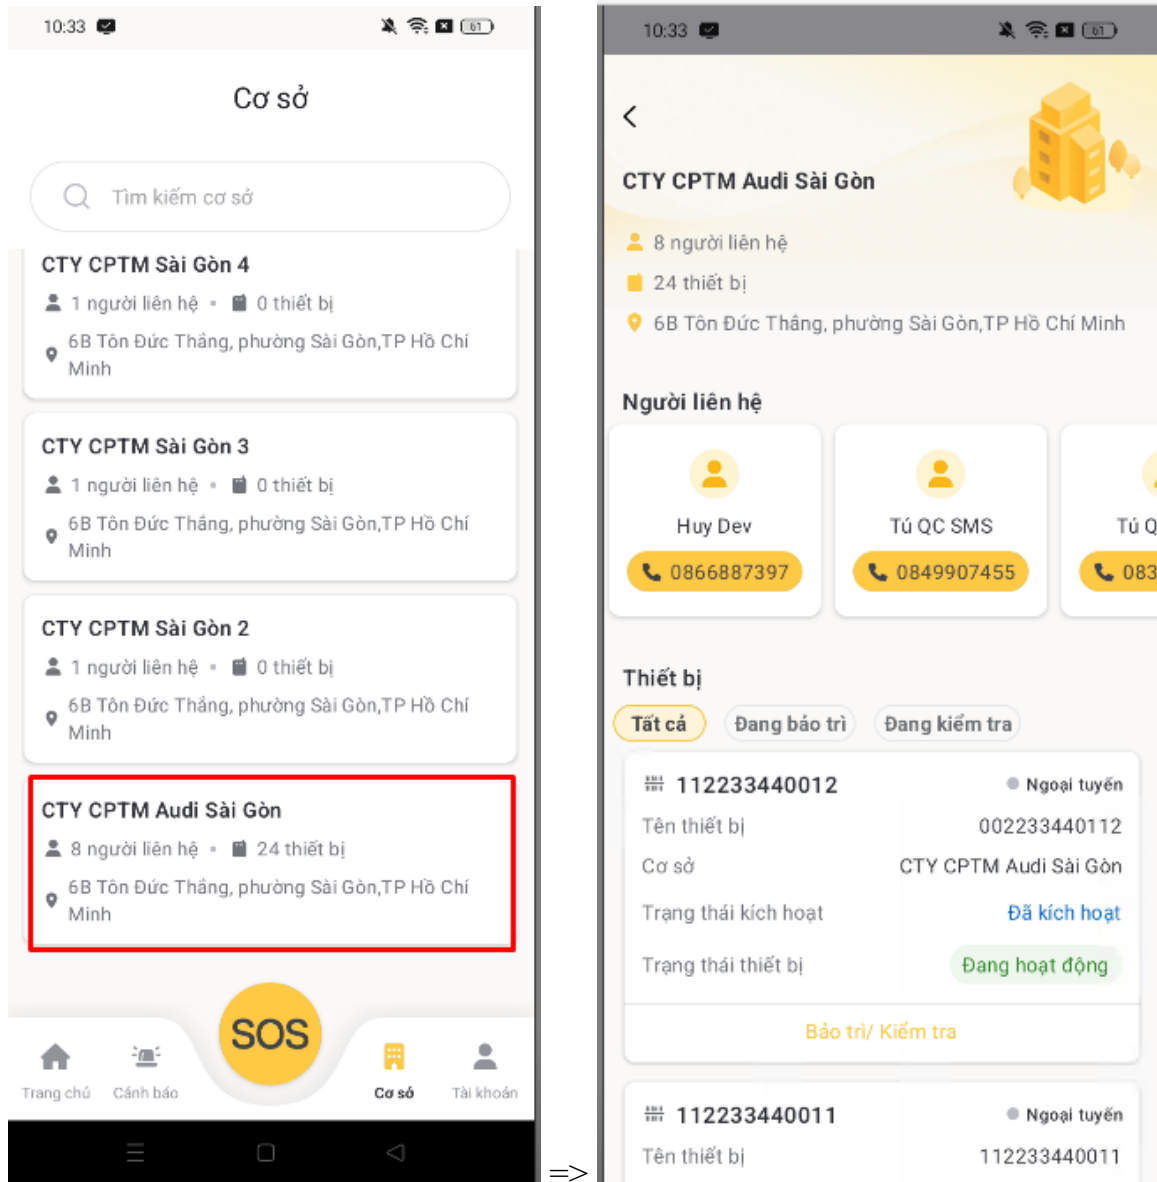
10:33

Cơ sở

Tìm kiếm cơ sở

CTY CPTM Sài Gòn 4
1 người liên hệ • 0 thiết bị
6B Tôn Đức Thắng, phường Sài Gòn,TP Hồ Chí Minh

CTY CPTM Sài Gòn 3
1 người liên hệ • 0 thiết bị
6B Tôn Đức Thắng, phường Sài Gòn,TP Hồ Chí Minh

CTY CPTM Sài Gòn 2
1 người liên hệ • 0 thiết bị
6B Tôn Đức Thắng, phường Sài Gòn,TP Hồ Chí Minh

CTY CPTM Audi Sài Gòn
8 người liên hệ • 24 thiết bị
6B Tôn Đức Thắng, phường Sài Gòn,TP Hồ Chí Minh

Trang chủ
Cảnh báo
SOS
Cơ sở
Tài khoản

=>

10:33

CTY CPTM Audi Sài Gòn
8 người liên hệ
24 thiết bị
6B Tôn Đức Thắng, phường Sài Gòn,TP Hồ Chí Minh

Người liên hệ

Huy Dev
0866887397

Tú QC SMS
0849907455

Tú Q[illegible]
083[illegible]

Thiết bị
Tất cả
Đang bảo trì
Đang kiểm tra

112233440012
Ngoại tuyến
Tên thiết bị 002233440112
Cơ sở CTY CPTM Audi Sài Gòn
Trạng thái kích hoạt Đã kích hoạt
Trạng thái thiết bị Đang hoạt động
Bảo trì/ Kiểm tra

112233440011
Ngoại tuyến
Tên thiết bị 112233440011